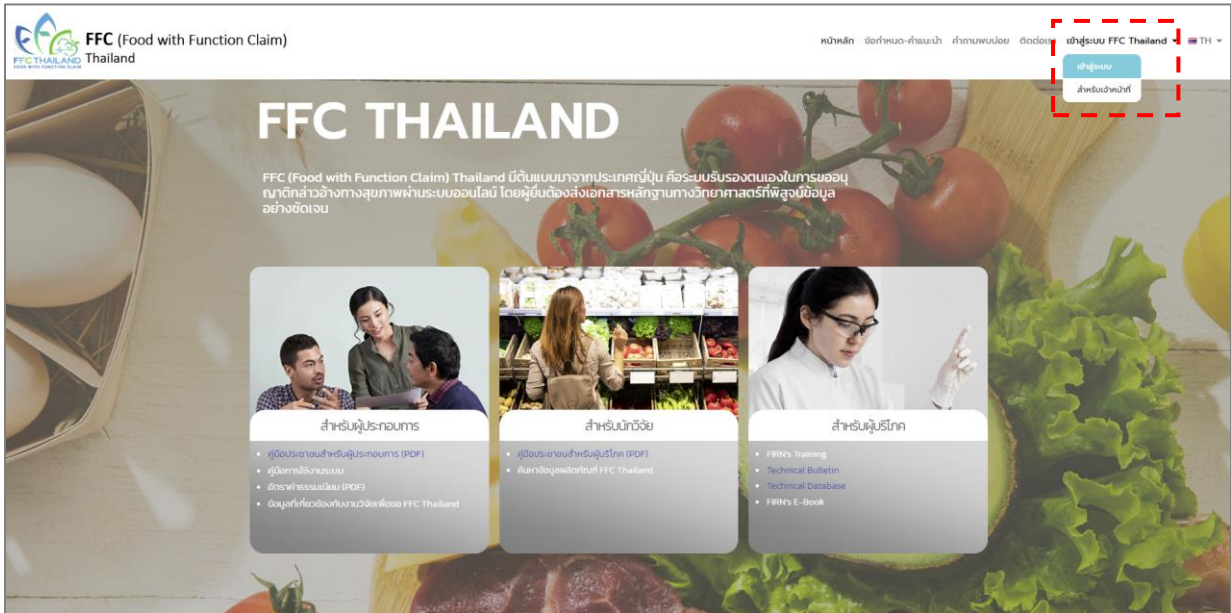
FFC THAILAND FOOD WITH FUNCTION CLAIM

FFC (Food with Function Claim) Thailand

หน้าหลัก ข้อกำหนด-คำแนะนำ คำถามพบบ่อย ติดต่อเรา เข้าสู่ระบบ FFC Thailand TH

เข้าสู่ระบบ
สำหรับเจ้าหน้าที่

FFC THAILAND

FFC (Food with Function Claim) Thailand มีต้นแบบมาจากประเทศญี่ปุ่น คือระบบรับรองตนเองในการขออนุญาติกล่าวอ้างทางสุขภาพผ่านระบบออนไลน์ โดยผู้ยื่นต้องส่งเอกสารหลักฐานทางวิทยาศาสตร์ที่พิสูจน์ข้อมูลอย่างชัดเจน

สำหรับผู้ประกอบการ
- คู่มือประชาชนสำหรับผู้ประกอบการ (PDF)
- คู่มือการใช้งานระบบ
- อัตราค่าธรรมเนียม (PDF)
- ข้อมูลที่เกี่ยวข้องกับงานวิจัยเพื่อขอ FFC Thailand

สำหรับนักวิจัย
- คู่มือประชาชนสำหรับผู้บริโภค (PDF)
- ค้นหาข้อมูลผลิตภัณฑ์ FFC Thailand

สำหรับผู้บริโภค
- FIRN's Training
- Technical Bulletin
- Technical Database
- FIRN's E-Book